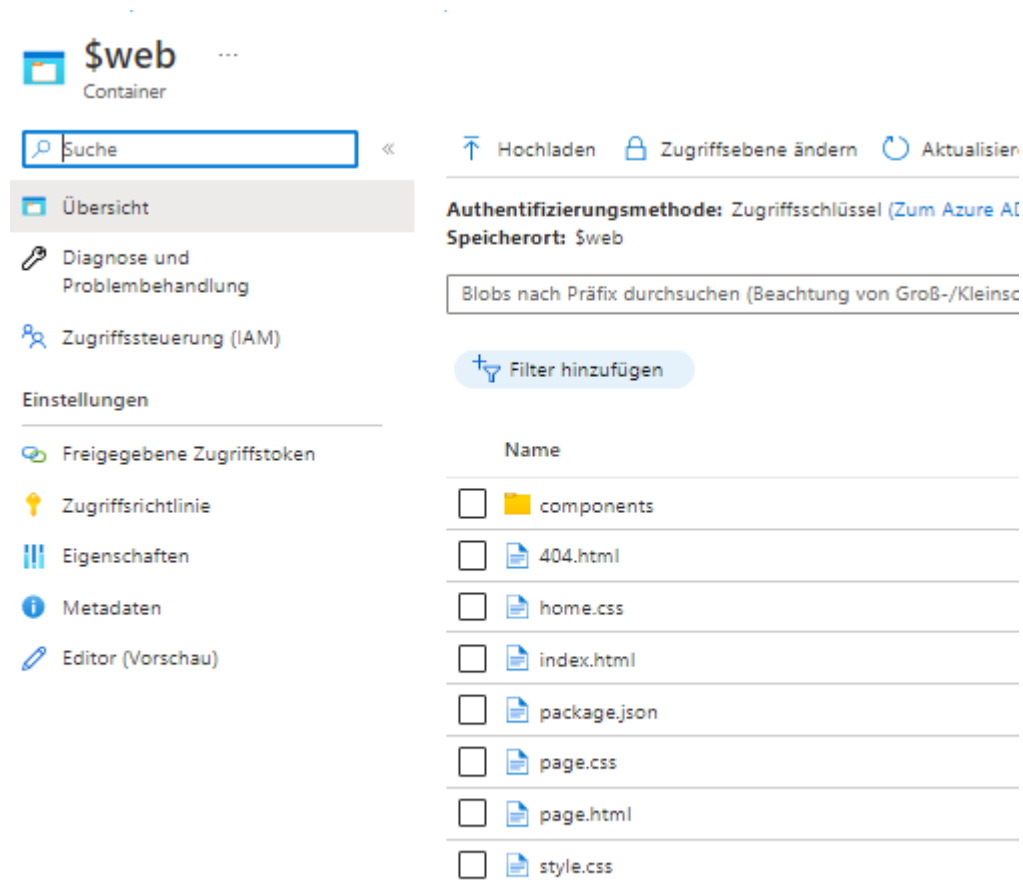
$web ...
Container

Suche «

Übersicht

Diagnose und Problembehandlung

Zugriffssteuerung (IAM)

Einstellungen

Freigegebene Zugriffstoken

Zugriffsrichtlinie

Eigenschaften

Metadaten

Editor (Vorschau)

Hochladen Zugriffsebene ändern Aktualisier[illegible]

Authentifizierungsmethode: Zugriffsschlüssel (Zum Azure AD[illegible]
Speicherort: $web

Blobs nach Präfix durchsuchen (Beachtung von Groß-/Kleinsc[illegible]

Filter hinzufügen

Name

components

404.html

home.css

index.html

package.json

page.css

page.html

style.css